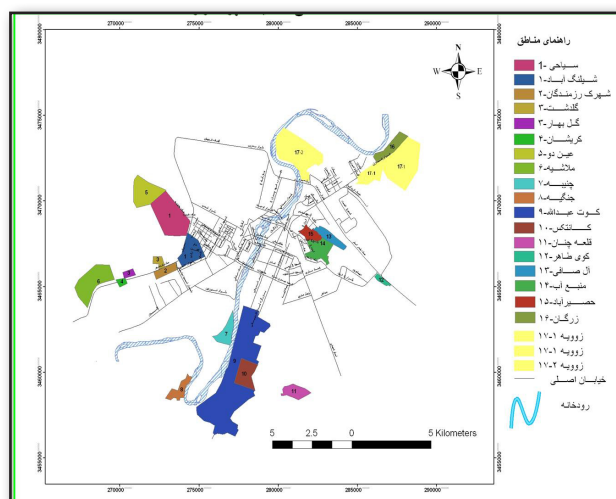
270000 275000 280000 285000 290000

3480000
3475000
3470000
3465000
3460000
3455000

N
W E
S

راهنمای مناطق
سیاحی -۱
شیلنگ آباد-۱
شهرک رزمندگان-۲
گلدشت-۳
گل بهار-۳
کریشان-۴
عین دو-۵
ملاشیه-۶
چنیبه-۷
جنگیه-۸
کوت عبدالله-۹
کانتکس-۱۰
قلعه چنان-۱۱
کوی طاهر-۱۲
آل صافی-۱۳
منبع آب-۱۴
حصیرآباد-۱۵
زرگان-۱۶
زوویه ۱-۱۷
زوویه ۱-۱۷
زوویه ۲-۱۷
خیابان اصلی
رودخانه

1
1
2
3
3
4
5
6
7
8
9
10
11
12
13
14
15
16
17.1
17.1
17.2

5 2.5 0 5 Kilometers